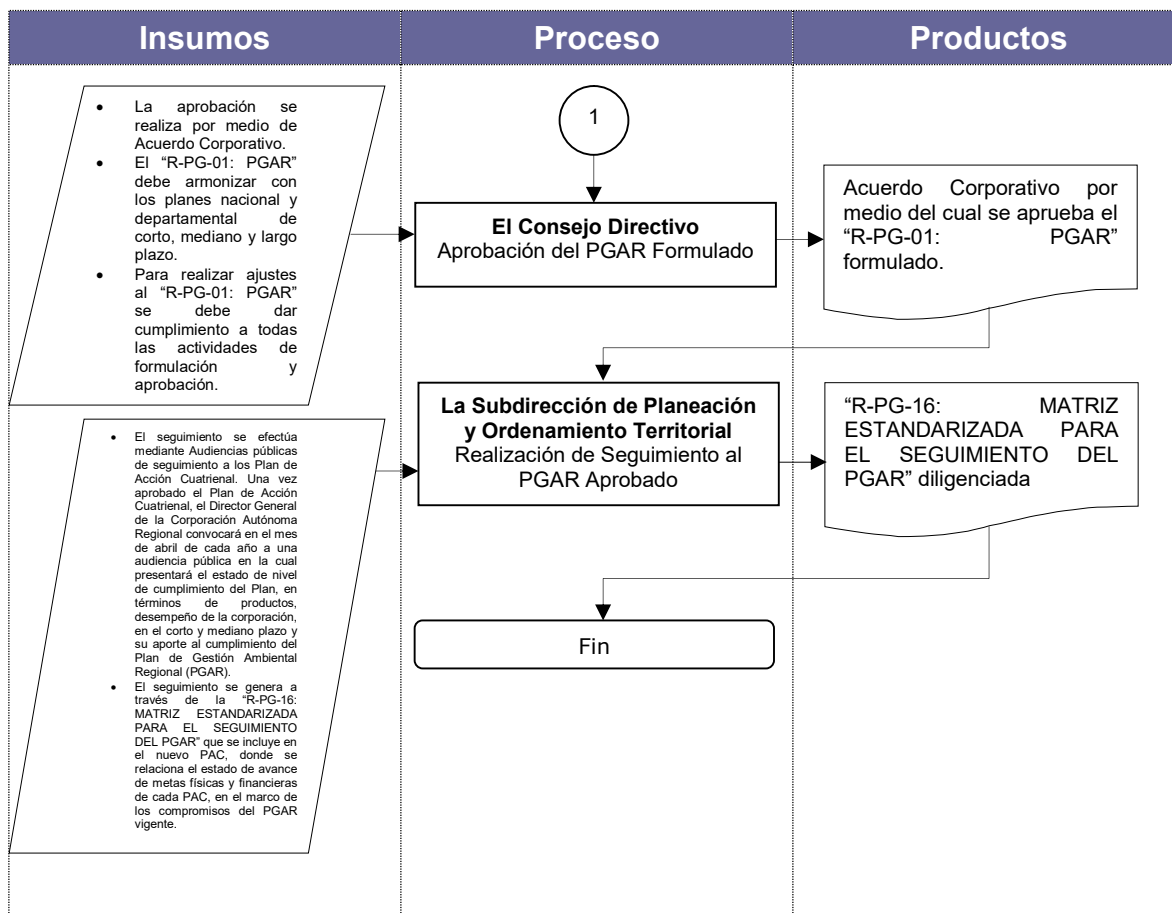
Insumos

Proceso

Productos

- La aprobación se realiza por medio de Acuerdo Corporativo.
- El "R-PG-01: PGAR" debe armonizar con los planes nacional y departamental de corto, mediano y largo plazo.
- Para realizar ajustes al "R-PG-01: PGAR" se debe dar cumplimiento a todas las actividades de formulación y aprobación.

1

**El Consejo Directivo**
Aprobación del PGAR Formulado

Acuerdo Corporativo por medio del cual se aprueba el "R-PG-01: PGAR" formulado.

- El seguimiento se efectúa mediante Audiencias públicas de seguimiento a los Plan de Acción Cuatrienal. Una vez aprobado el Plan de Acción Cuatrienal, el Director General de la Corporación Autónoma Regional convocará en el mes de abril de cada año a una audiencia pública en la cual presentará el estado de nivel de cumplimiento del Plan, en términos de productos, desempeño de la corporación, en el corto y mediano plazo y su aporte al cumplimiento del Plan de Gestión Ambiental Regional (PGAR).
- El seguimiento se genera a través de la "R-PG-16: MATRIZ ESTANDARIZADA PARA EL SEGUIMIENTO DEL PGAR" que se incluye en el nuevo PAC, donde se relaciona el estado de avance de metas físicas y financieras de cada PAC, en el marco de los compromisos del PGAR vigente.

**La Subdirección de Planeación y Ordenamiento Territorial**
Realización de Seguimiento al PGAR Aprobado

"R-PG-16: MATRIZ ESTANDARIZADA PARA EL SEGUIMIENTO DEL PGAR" diligenciada

Fin